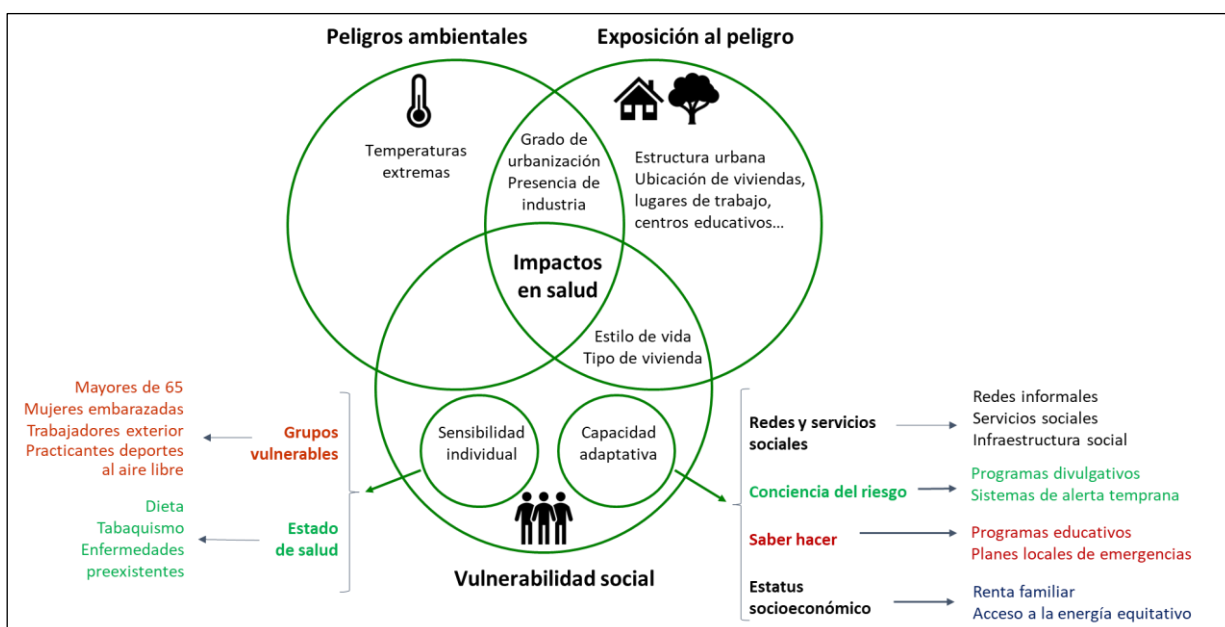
Peligros ambientales

Exposición al peligro

Temperaturas extremas

Grado de urbanización
Presencia de industria

Estructura urbana
Ubicación de viviendas, lugares de trabajo, centros educativos...

Impactos en salud

Estilo de vida
Tipo de vivienda

Sensibilidad individual

Capacidad adaptativa

Vulnerabilidad social

Mayores de 65
Mujeres embarazadas
Trabajadores exterior
Practicantes deportes al aire libre

Grupos vulnerables

Dieta
Tabaquismo
Enfermedades preexistentes

Estado de salud

Redes y servicios sociales

Redes informales
Servicios sociales
Infraestructura social

Conciencia del riesgo

Programas divulgativos
Sistemas de alerta temprana

Saber hacer

Programas educativos
Planes locales de emergencias

Estatus socioeconómico

Renta familiar
Acceso a la energía equitativo